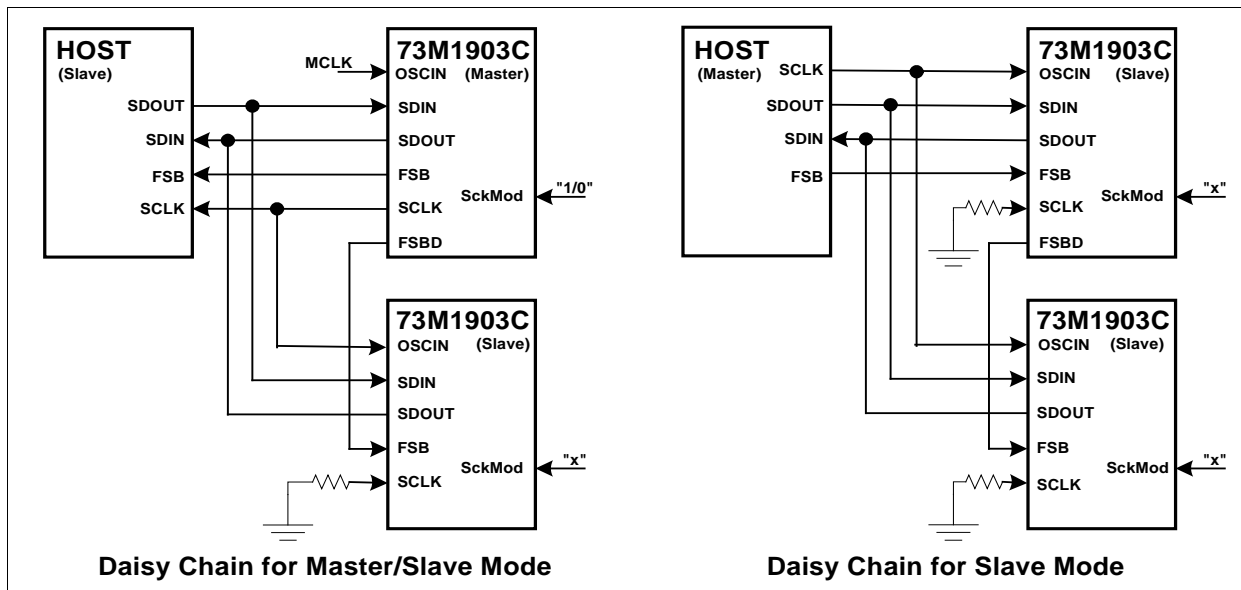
HOST
(Slave)
SDOUT
SDIN
FSB
SCLK

MCLK
73M1903C
OSCIN (Master)
SDIN
SDOUT
FSB
SCLK
FSBD
SckMod
"1/0"

73M1903C
OSCIN (Slave)
SDIN
SDOUT
FSB
SCLK
SckMod
"x"

Daisy Chain for Master/Slave Mode

HOST
(Master)
SCLK
SDOUT
SDIN
FSB

73M1903C
OSCIN (Slave)
SDIN
SDOUT
FSB
SCLK
FSBD
SckMod
"x"

73M1903C
OSCIN (Slave)
SDIN
SDOUT
FSB
SCLK
SckMod
"x"

Daisy Chain for Slave Mode